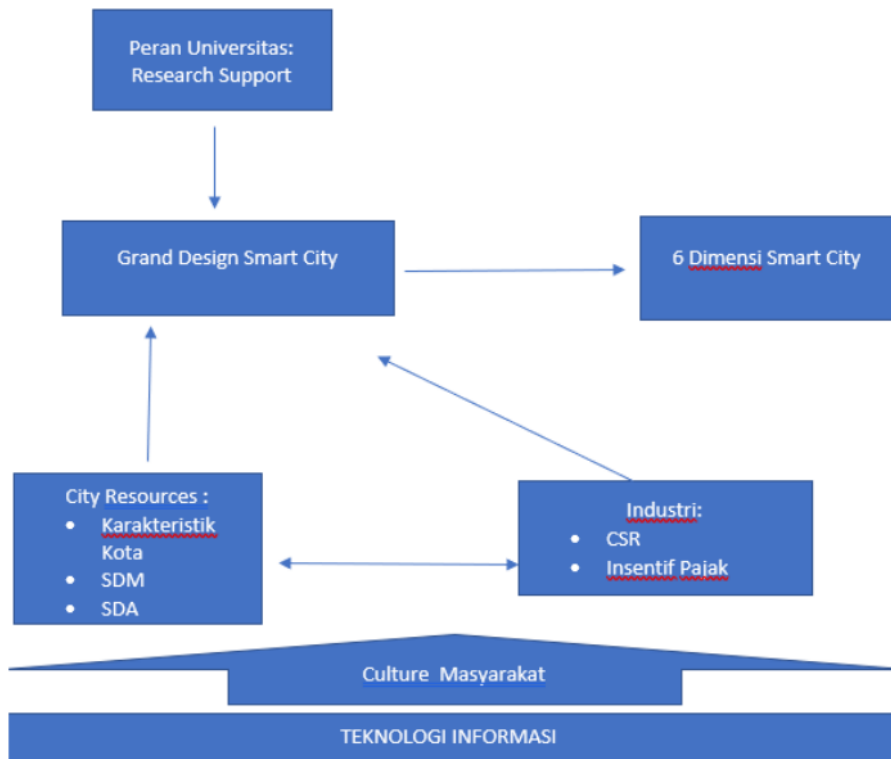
Peran Universitas:
Research Support

Grand Design Smart City

6 Dimensi Smart City

City Resources :
- Karakteristik Kota
- SDM
- SDA

Industri:
- CSR
- Insentif Pajak

Culture Masyarakat

TEKNOLOGI INFORMASI